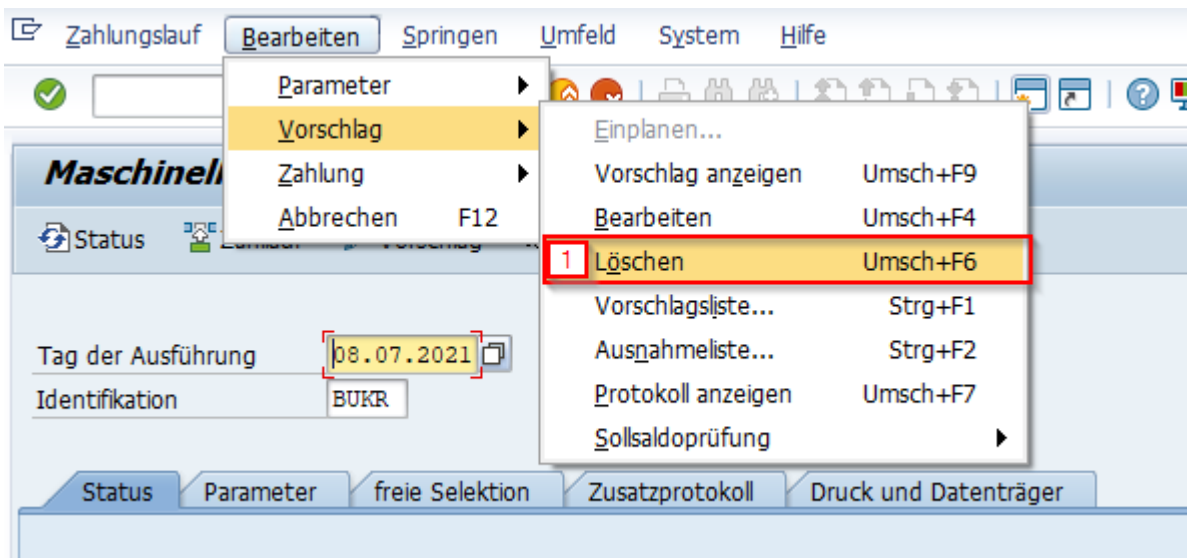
Zahlungslauf Bearbeiten Springen Umfeld System Hilfe

Parameter
Vorschlag
Zahlung
Abbrechen F12

Einplanen...
Vorschlag anzeigen Umsch+F9
Bearbeiten Umsch+F4
1 Löschen Umsch+F6
Vorschlagsliste... Strg+F1
Ausnahmeliste... Strg+F2
Protokoll anzeigen Umsch+F7
Sollsaldoprüfung

Maschinell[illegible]

Status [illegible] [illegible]

Tag der Ausführung 08.07.2021
Identifikation BUKR

| Status | Parameter | freie Selektion | Zusatzprotokoll | Druck und Datenträger |
|---|---|---|---|---|